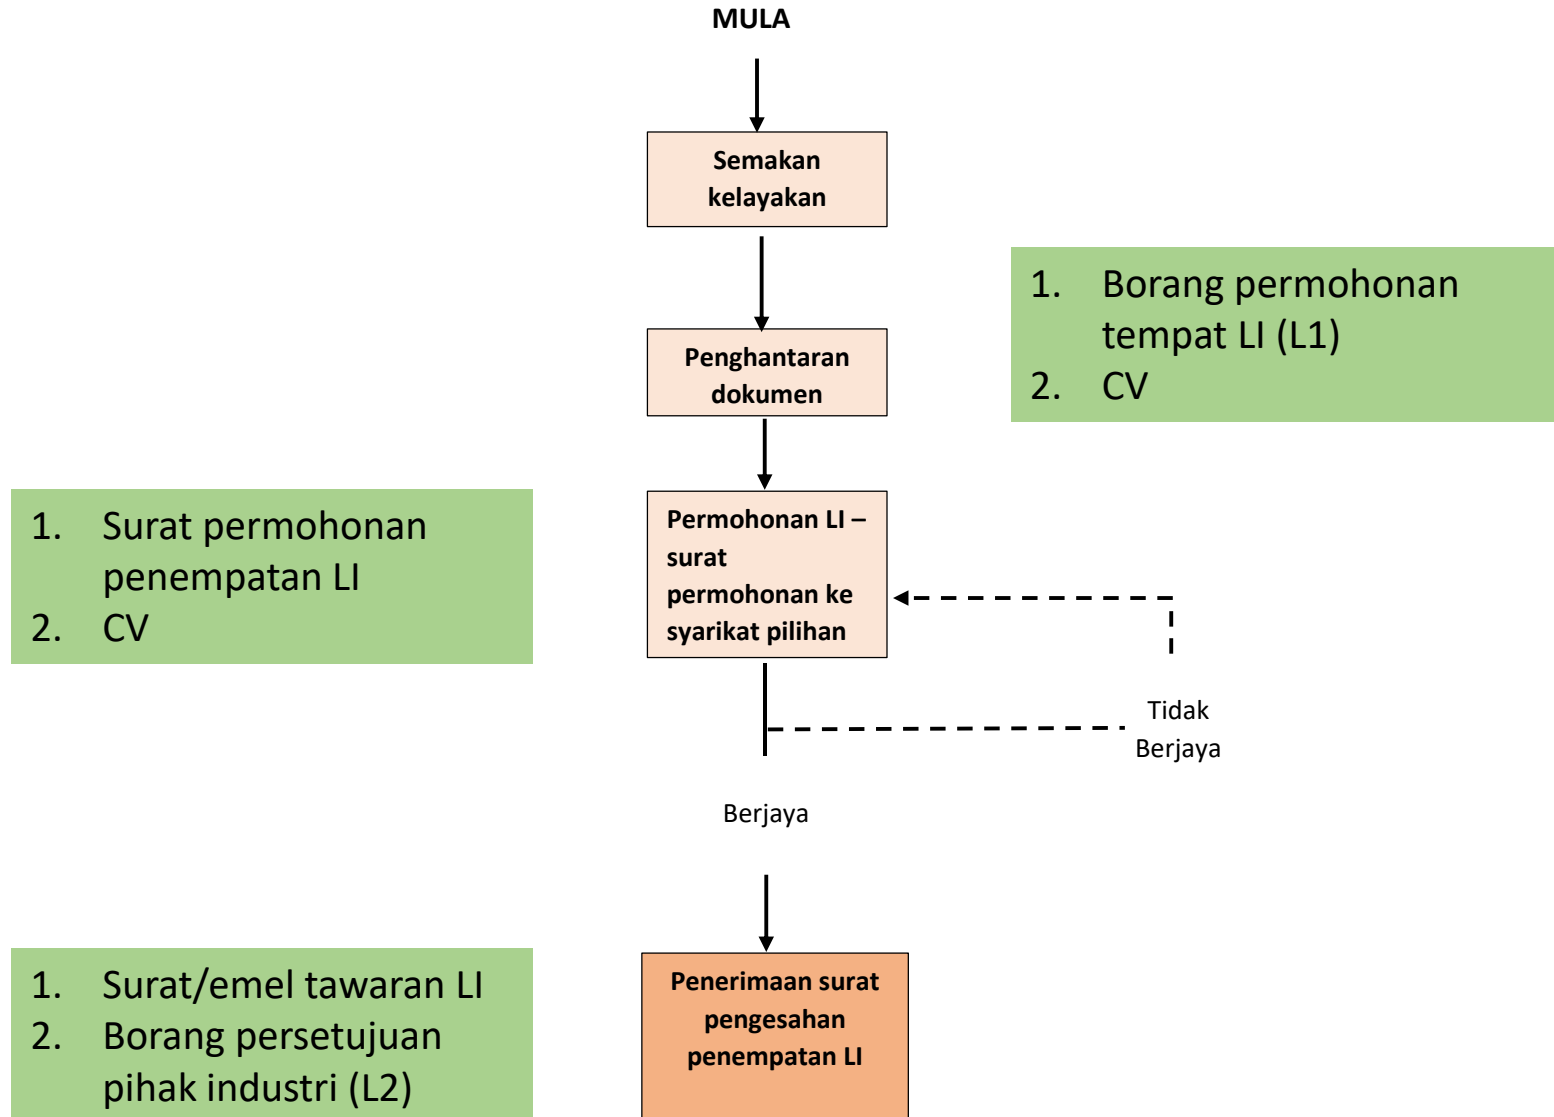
MULA

Semakan kelayakan

Penghantaran dokumen

1. Borang permohonan tempat LI (L1)
2. CV

1. Surat permohonan penempatan LI
2. CV

Permohonan LI – surat permohonan ke syarikat pilihan

Tidak Berjaya

Berjaya

1. Surat/emel tawaran LI
2. Borang persetujuan pihak industri (L2)

Penerimaan surat pengesahan penempatan LI